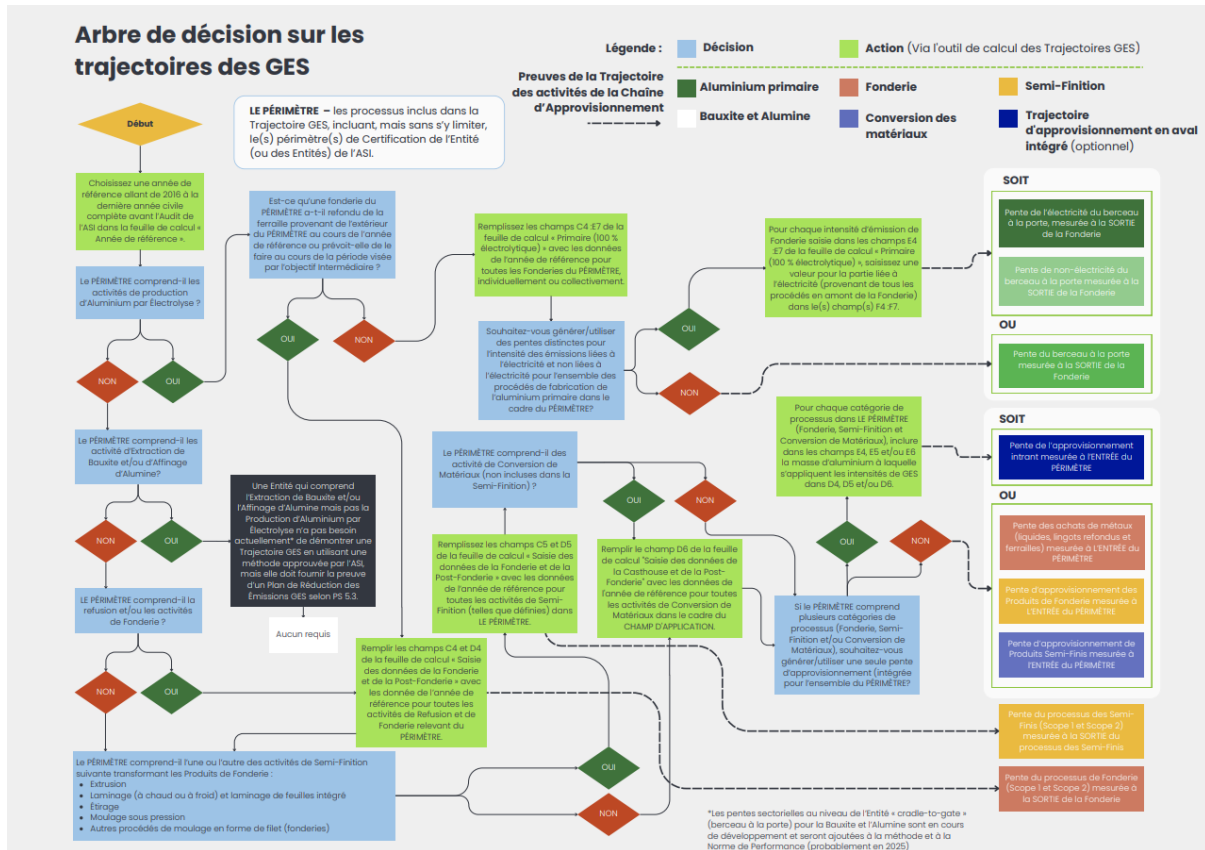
Arbre de décision sur les trajectoires des GES

Légende : Décision Action (Via l'outil de calcul des Trajectoires GES)

Preuves de la Trajectoire des activités de la Chaîne d'Approvisionnement

Aluminium primaire Fonderie Semi-Finition

Bauxite et Alumine Conversion des matériaux Trajectoire d'approvisionnement en aval intégré (optionnel)

LE PÉRIMÈTRE – les processus inclus dans la Trajectoire GES, incluant, mais sans s'y limiter, le(s) périmètre(s) de Certification de l'Entité (ou des Entités) de l'ASI.

Début

Choisissez une année de référence allant de 2016 à la dernière année civile complète avant l'Audit de l'ASI dans la feuille de calcul « Année de référence ».

LE PÉRIMÈTRE comprend-il les activités de production d'Aluminium par Électrolyse ?

NON

OUI

LE PÉRIMÈTRE comprend-il les activité d'Extraction de Bauxite et/ou d'Affinage d'Alumine?

NON

OUI

Une Entité qui comprend l'Extraction de Bauxite et/ou l'Affinage d'Alumine mais pas la Production d'Aluminium par Électrolyse n'a pas besoin actuellement* de démontrer une Trajectoire GES en utilisant une méthode approuvée par l'ASI, mais elle doit fournir la preuve d'un Plan de Réduction des Émissions GES selon PS 5.3.

Aucun requis

LE PÉRIMÈTRE comprend-il la refusion et/ou les activités de Fonderie ?

NON

OUI

Est-ce qu'une fonderie du PÉRIMÈTRE a-t-il refondu de la ferraille provenant de l'extérieur du PÉRIMÈTRE au cours de l'année de référence ou prévoit-elle de le faire au cours de la période visée par l'objectif intermédiaire ?

OUI

NON

Remplissez les champs C4 :E7 de la feuille de calcul « Primaire (100 % électrolytique) » avec les données de l'année de référence pour toutes les Fonderies du PÉRIMÈTRE, individuellement ou collectivement.

Souhaitez-vous générer/utiliser des pentes distinctes pour l'intensité des émissions liées à l'électricité et non liées à l'électricité pour l'ensemble des procédés de fabrication de l'aluminium primaire dans le cadre du PÉRIMÈTRE?

OUI

NON

Pour chaque intensité d'émission de Fonderie saisie dans les champs E4 :E7 de la feuille de calcul « Primaire (100 % électrolytique) », saisissez une valeur pour la partie liée à l'électricité (provenant de tous les procédés en amont de la Fonderie) dans le(s) champ(s) F4 :F7.

SOIT

Pente de l'électricité du berceau à la porte, mesurée à la SORTIE de la Fonderie

Pente de non-électricité du berceau à la porte mesurée à la SORTIE de la Fonderie

OU

Pente du berceau à la porte mesurée à la SORTIE de la Fonderie

LE PÉRIMÈTRE comprend-il des activité de Conversion de Matériaux (non incluses dans la Semi-Finition) ?

OUI

NON

Remplissez les champs C5 et D5 de la feuille de calcul " Saisie des données de la Fonderie et de la Post-Fonderie " avec les données de l'année de référence pour toutes les activités de Semi-Finition (telles que définies) dans LE PÉRIMÈTRE.

Remplir le champ D6 de la feuille de calcul "Saisie des données de la Casthouse et de la Post-Fonderie" avec les données de l'année de référence pour toutes les activités de Conversion de Matériaux dans le cadre du CHAMP D'APPLICATION.

Pour chaque catégorie de processus dans LE PÉRIMÈTRE (Fonderie, Semi-Finition et Conversion de Matériaux), inclure dans les champs E4, E5 et/ou E6 la masse d'aluminium à laquelle s'appliquent les intensités de GES dans D4, D5 et/ou D6.

OUI

NON

Si le PÉRIMÈTRE comprend plusieurs catégories de processus (Fonderie, Semi-Finition et/ou Conversion de Matériaux), souhaitez-vous générer/utiliser une seule pente d'approvisionnement (intégrée pour l'ensemble du PÉRIMÈTRE?

SOIT

Pente de l'approvisionnement intrant mesurée à l'ENTRÉE du PÉRIMÈTRE

OU

Pente des achats de métaux (liquides, lingots refondus et ferrailles) mesurée à L'ENTRÉE du PÉRIMÈTRE

Pente d'approvisionnement des Produits de Fonderie mesurée à L'ENTRÉE du PÉRIMÈTRE

Pente d'approvisionnement de Produits Semi-Finis mesurée à l'ENTRÉE du PÉRIMÈTRE

Remplir les champs C4 et D4 de la feuille de calcul « Saisie des données de la Fonderie et de la Post-Fonderie » avec les donnée de l'année de référence pour toutes les activités de Refusion et de Fonderie relevant du PÉRIMÈTRE.

Pente du processus des Semi-Finis (Scope 1 et Scope 2) mesurée à la SORTIE du processus des Semi-Finis

Pente du processus de Fonderie (Scope 1 et Scope 2) mesurée à la SORTIE de la Fonderie

LE PÉRIMÈTRE comprend-il l'une ou l'autre des activités de Semi-Finition suivante transformant les Produits de Fonderie :
• Extrusion
• Laminage (à chaud ou à froid) et laminage de feuilles intégré
• Étirage
• Moulage sous pression
• Autres procédés de moulage en forme de filet (fonderies)

OUI

NON

*Les pentes sectorielles au niveau de l'Entité « cradle-to-gate » (berceau à la porte) pour la Bauxite et l'Alumine sont en cours de développement et seront ajoutées à la méthode et à la Norme de Performance (probablement en 2025)